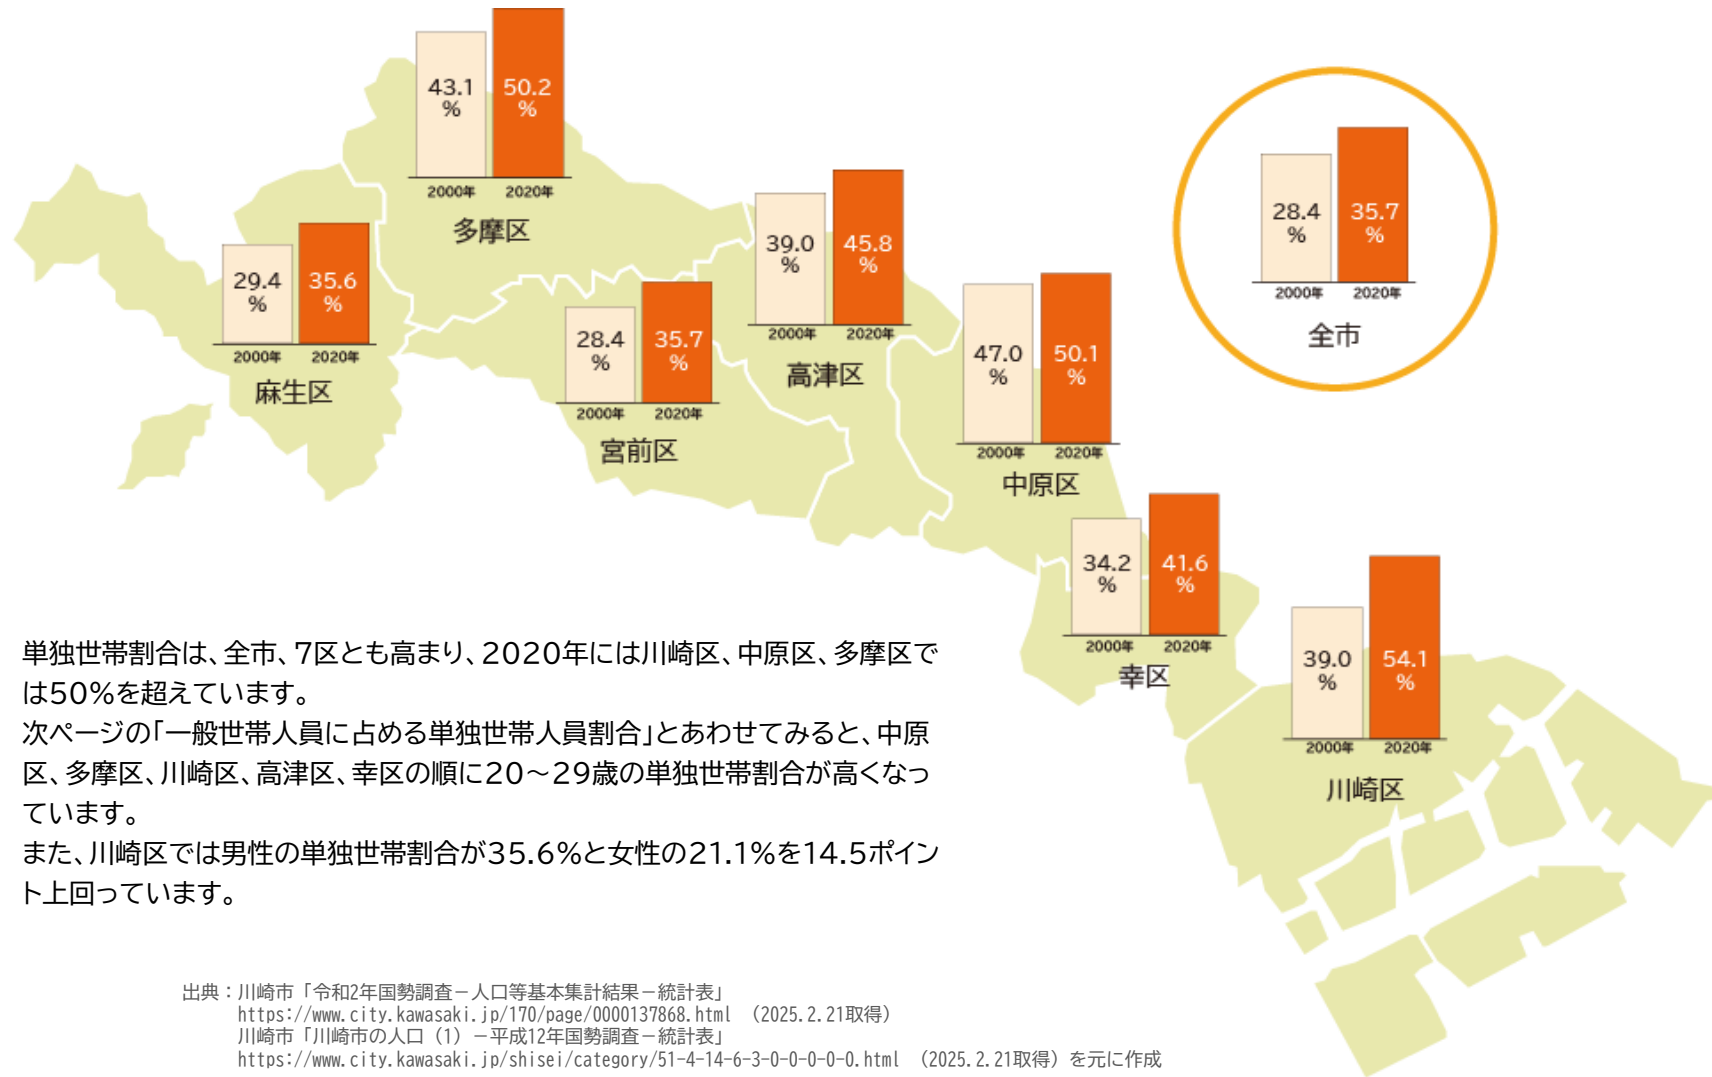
43.1 %
50.2 %
2000年
2020年
多摩区

28.4 %
35.7 %
2000年
2020年
全市

29.4 %
35.6 %
2000年
2020年
麻生区

39.0 %
45.8 %
2000年
2020年
高津区

28.4 %
35.7 %
2000年
2020年
宮前区

47.0 %
50.1 %
2000年
2020年
中原区

34.2 %
41.6 %
2000年
2020年
幸区

39.0 %
54.1 %
2000年
2020年
川崎区

単独世帯割合は、全市、7区とも高まり、2020年には川崎区、中原区、多摩区では50%を超えています。
次ページの「一般世帯人員に占める単独世帯人員割合」とあわせてみると、中原区、多摩区、川崎区、高津区、幸区の順に20～29歳の単独世帯割合が高くなっています。
また、川崎区では男性の単独世帯割合が35.6%と女性の21.1%を14.5ポイント上回っています。

出典：川崎市「令和2年国勢調査－人口等基本集計結果－統計表」
https://www.city.kawasaki.jp/170/page/0000137868.html （2025.2.21取得）
川崎市「川崎市の人口（1）－平成12年国勢調査－統計表」
https://www.city.kawasaki.jp/shisei/category/51-4-14-6-3-0-0-0-0-0.html （2025.2.21取得）を元に作成